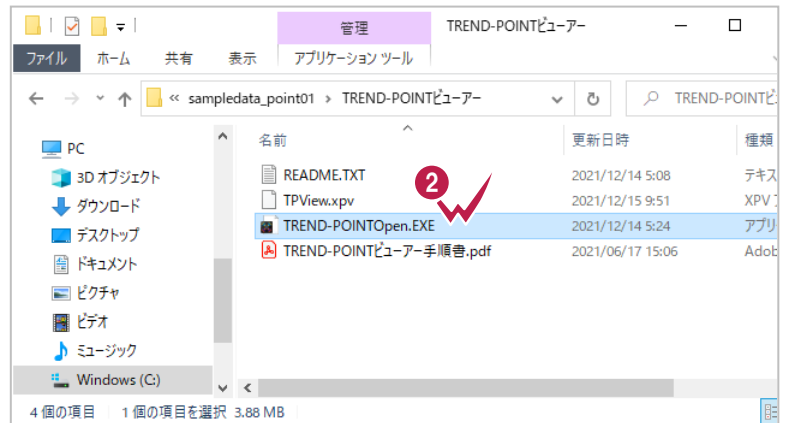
管理
TREND-POINTビューアー
ファイル ホーム 共有 表示 アプリケーション ツール
« sampledata_point01 › TREND-POINTビューアー
TREND-POINTビ

PC
3D オブジェクト
ダウンロード
デスクトップ
ドキュメント
ピクチャ
ビデオ
ミュージック
Windows (C:)

| 名前 | 更新日時 | 種類 |
|---|---|---|
| README.TXT | 2021/12/14 5:08 | テキス |
| TPView.xpv | 2021/12/15 9:51 | XPV |
| TREND-POINTOpen.EXE | 2021/12/14 5:24 | アプリ |
| TREND-POINTビューアー手順書.pdf | 2021/06/17 15:06 | Adob |

2

4 個の項目 1 個の項目を選択 3.88 MB